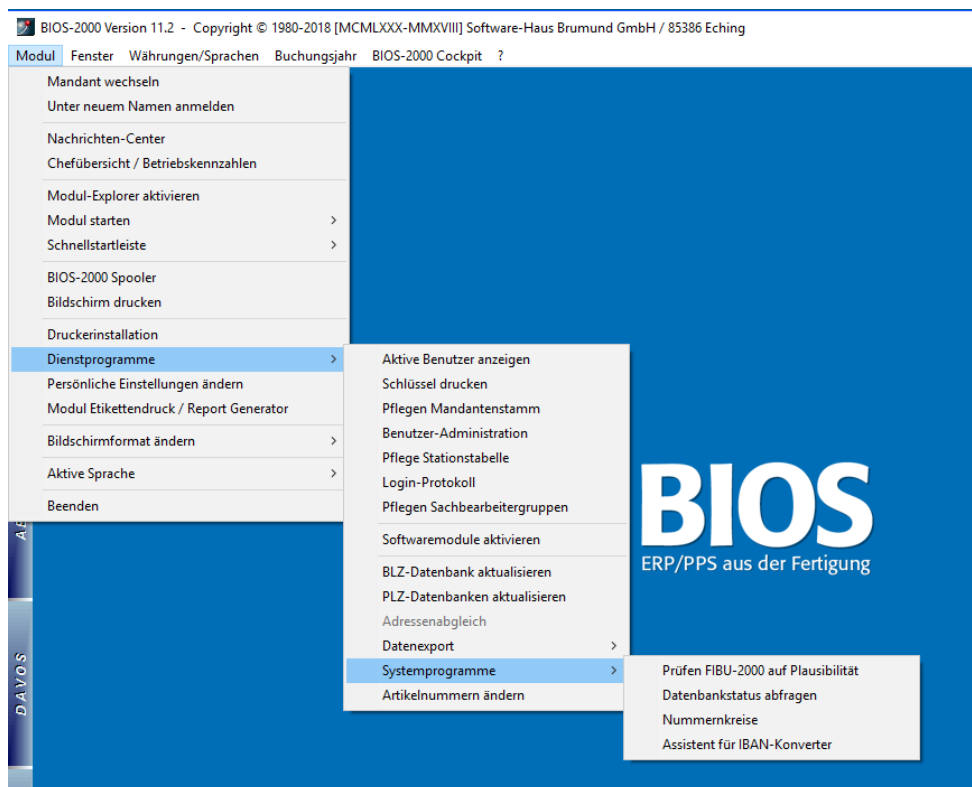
BIOS-2000 Version 11.2 - Copyright © 1980-2018 [MCMLXXX-MMXVIII] Software-Haus Brumund GmbH / 85386 Eching

Modul Fenster Währungen/Sprachen Buchungsjahr BIOS-2000 Cockpit ?

Mandant wechseln
Unter neuem Namen anmelden
Nachrichten-Center
Chefübersicht / Betriebskennzahlen
Modul-Explorer aktivieren
Modul starten
Schnellstartleiste
BIOS-2000 Spooler
Bildschirm drucken
Druckerinstallation
Dienstprogramme
Persönliche Einstellungen ändern
Modul Etikettendruck / Report Generator
Bildschirmformat ändern
Aktive Sprache
Beenden

Aktive Benutzer anzeigen
Schlüssel drucken
Pflegen Mandantenstamm
Benutzer-Administration
Pflege Stationstabelle
Login-Protokoll
Pflegen Sachbearbeitergruppen
Softwaremodule aktivieren
BLZ-Datenbank aktualisieren
PLZ-Datenbanken aktualisieren
Adressenabgleich
Datenexport
Systemprogramme
Artikelnummern ändern

Prüfen FIBU-2000 auf Plausibilität
Datenbankstatus abfragen
Nummernkreise
Assistent für IBAN-Konverter

BIOS
ERP/PPS aus der Fertigung

AE
DAVOS